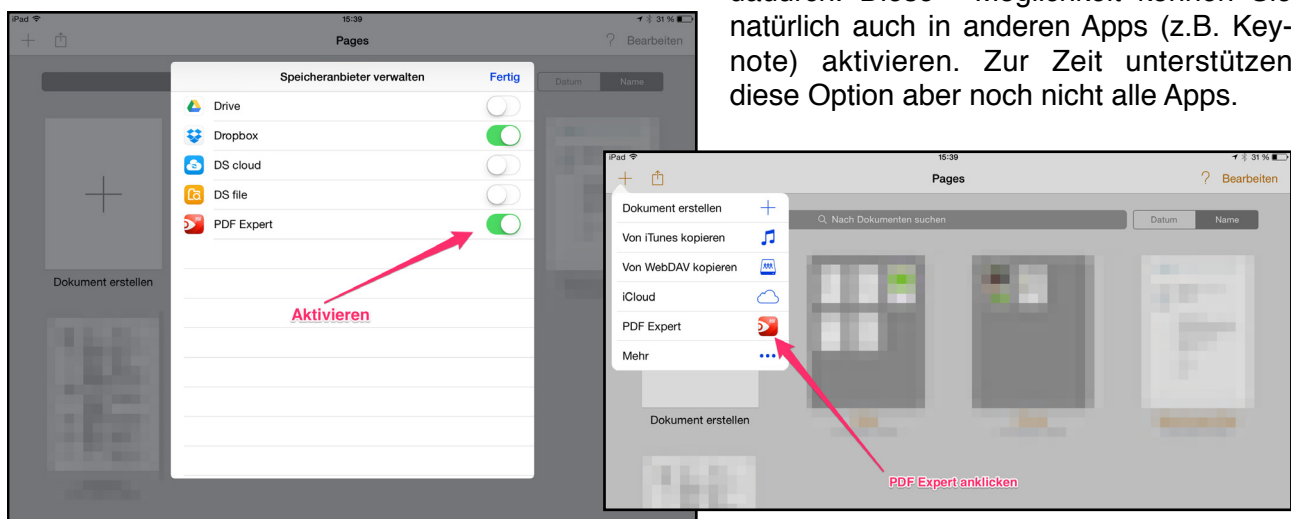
iPad 15:39 31 %

Pages

? Bearbeiten

Datum Name

Speicheranbieter verwalten

Fertig

Drive

Dropbox

DS cloud

DS file

PDF Expert

Dokument erstellen

Aktivieren

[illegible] Diese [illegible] Möglichkeit können Sie natürlich auch in anderen Apps (z.B. Keynote) aktivieren. Zur Zeit unterstützen diese Option aber noch nicht alle Apps.

iPad 15:39 31 %

Pages

? Bearbeiten

Dokument erstellen

Von iTunes kopieren

Von WebDAV kopieren

iCloud

PDF Expert

Mehr

Nach Dokumenten suchen

Datum Name

Dokument erstellen

PDF Expert anklicken